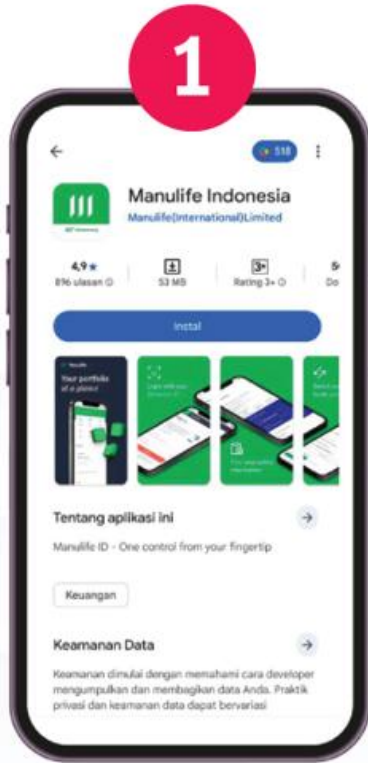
1

518

Manulife Indonesia
Manulife(International)Limited

4,9★
896 ulasan

53 MB

3+
Rating 3+

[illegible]
Do

Instal

Manulife
Your portfolio at a glance

Tentang aplikasi ini

Manulife ID - One control from your fingertip

Keuangan

Keamanan Data

Keamanan dimulai dengan memahami cara developer mengumpulkan dan membagikan data Anda. Praktik privasi dan keamanan data dapat bervariasi